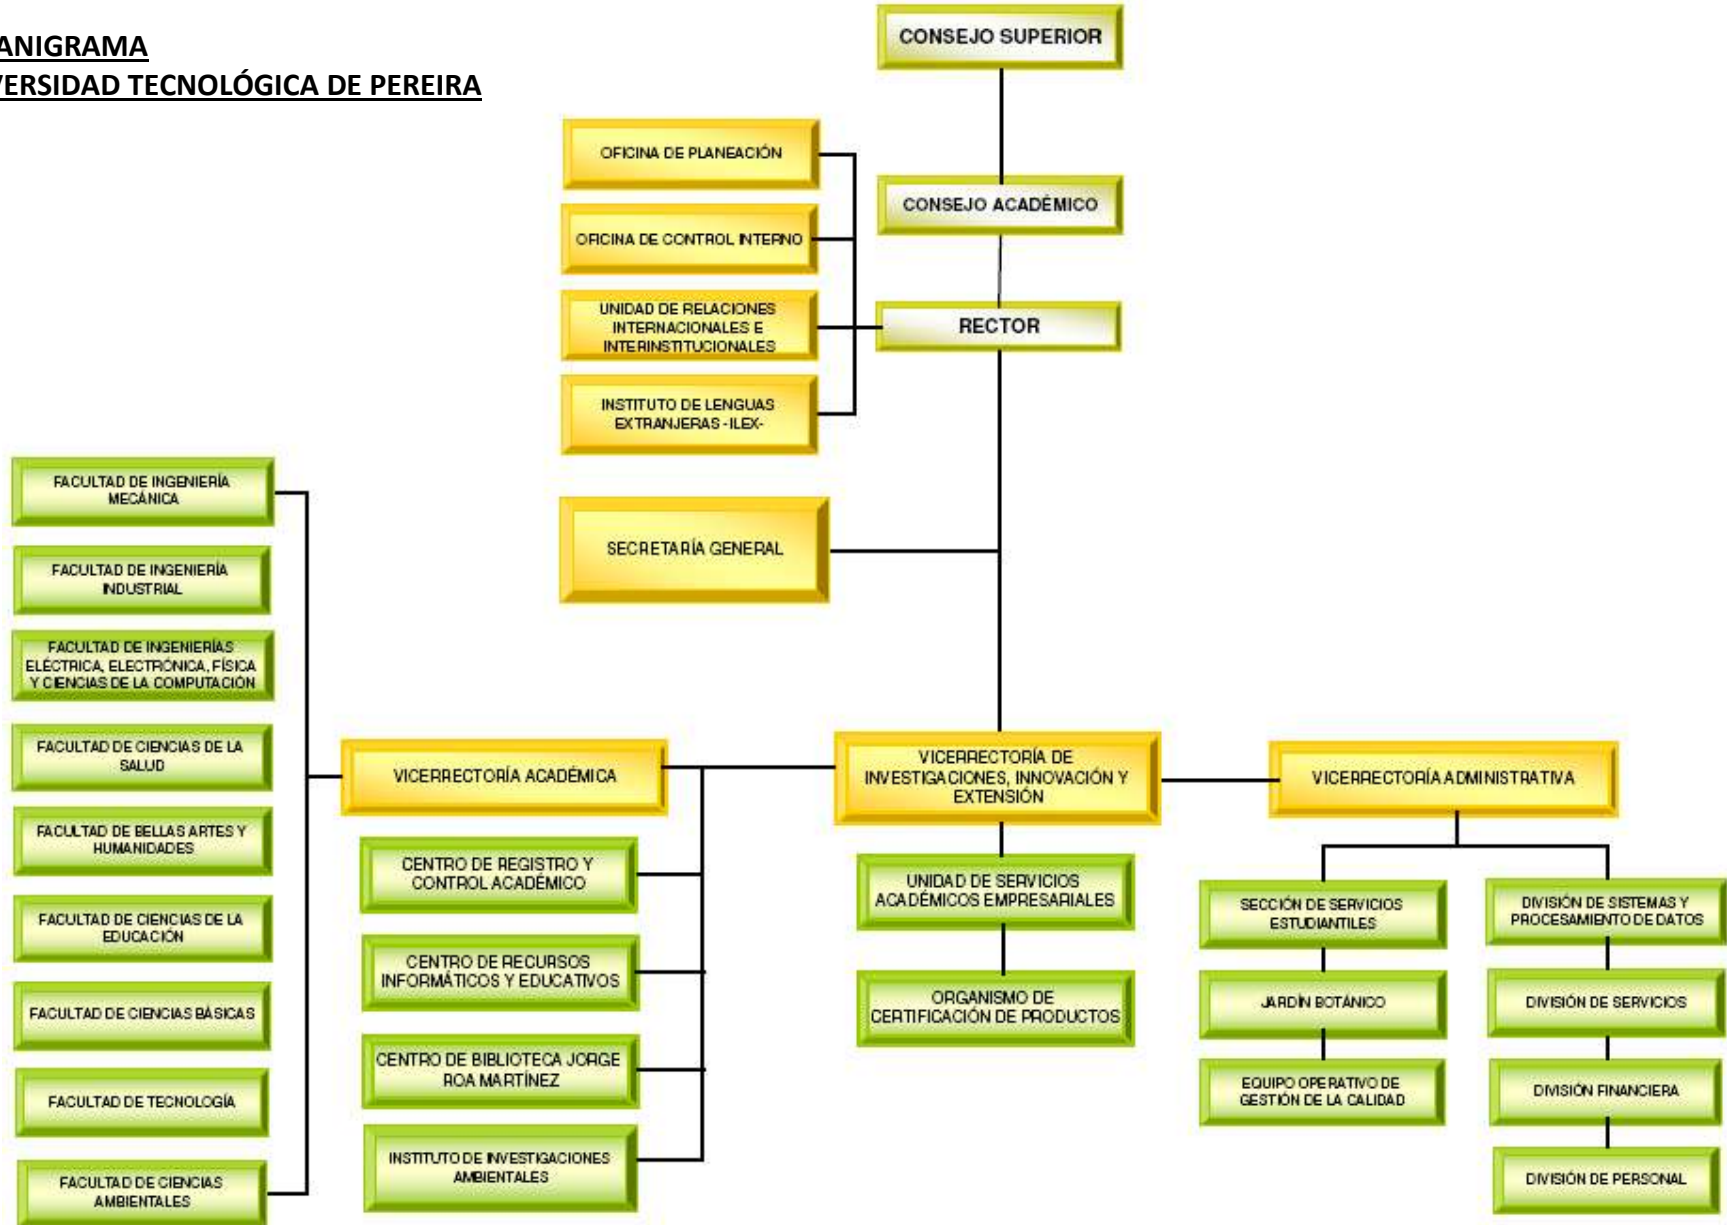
ANIGRAMA
VERSIDAD TECNOLÓGICA DE PEREIRA

CONSEJO SUPERIOR

CONSEJO ACADÉMICO

RECTOR

OFICINA DE PLANEACIÓN

OFICINA DE CONTROL INTERNO

UNIDAD DE RELACIONES INTERNACIONALES E INTERINSTITUCIONALES

INSTITUTO DE LENGUAS EXTRANJERAS -ILEX-

SECRETARÍA GENERAL

VICERRECTORÍA ACADÉMICA

VICERRECTORÍA DE INVESTIGACIONES, INNOVACIÓN Y EXTENSIÓN

VICERRECTORÍA ADMINISTRATIVA

FACULTAD DE INGENIERÍA MECÁNICA

FACULTAD DE INGENIERÍA INDUSTRIAL

FACULTAD DE INGENIERÍAS ELÉCTRICA, ELECTRÓNICA, FÍSICA Y CIENCIAS DE LA COMPUTACIÓN

FACULTAD DE CIENCIAS DE LA SALUD

FACULTAD DE BELLAS ARTES Y HUMANIDADES

FACULTAD DE CIENCIAS DE LA EDUCACIÓN

FACULTAD DE CIENCIAS BÁSICAS

FACULTAD DE TECNOLOGÍA

FACULTAD DE CIENCIAS AMBIENTALES

CENTRO DE REGISTRO Y CONTROL ACADÉMICO

CENTRO DE RECURSOS INFORMÁTICOS Y EDUCATIVOS

CENTRO DE BIBLIOTECA JORGE ROA MARTÍNEZ

INSTITUTO DE INVESTIGACIONES AMBIENTALES

UNIDAD DE SERVICIOS ACADÉMICOS EMPRESARIALES

ORGANISMO DE CERTIFICACIÓN DE PRODUCTOS

SECCIÓN DE SERVICIOS ESTUDIANTILES

JARDÍN BOTÁNICO

EQUIPO OPERATIVO DE GESTIÓN DE LA CALIDAD

DIVISIÓN DE SISTEMAS Y PROCESAMIENTO DE DATOS

DIVISIÓN DE SERVICIOS

DIVISIÓN FINANCIERA

DIVISIÓN DE PERSONAL